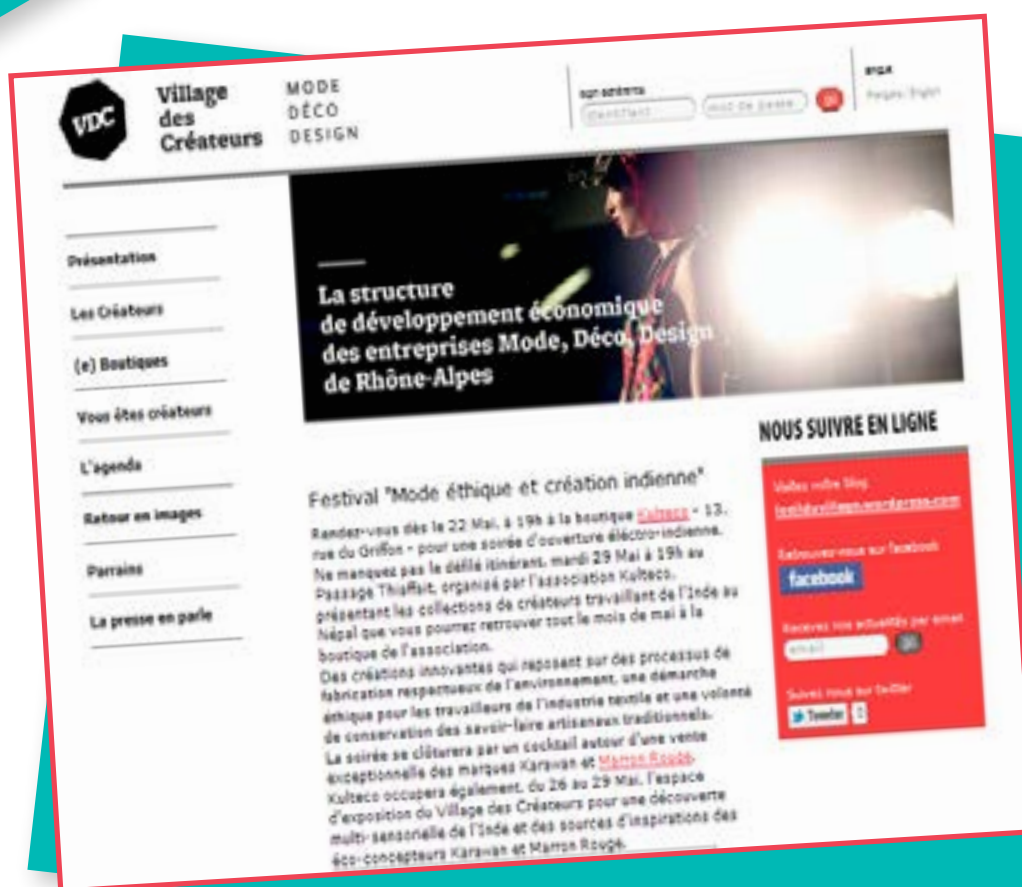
VDC

Village des Créateurs

MODE DÉCO DESIGN

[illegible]

Identifiant

mot de passe

ok

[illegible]

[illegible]

Présentation

Les Créateurs

(e) Boutiques

Vous êtes créateurs

L'agenda

Retour en images

Parrains

La presse en parle

La structure de développement économique des entreprises Mode, Déco, Design de Rhône-Alpes

NOUS SUIVRE EN LIGNE

Visitez notre blog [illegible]

Retrouvez-nous sur facebook

facebook

Recevez nos actualités par email

email

ok

Suivez-nous sur twitter

Tweeter

Festival "Mode éthique et création indienne"

Rendez-vous dès le 22 Mai, à 19h à la boutique Kulteco - 13, rue du Griffon - pour une soirée d'ouverture électro-indienne. Ne manquez pas le défilé itinérant, mardi 29 Mai à 19h au Passage Thiaffait, organisé par l'association Kulteco, présentant les collections de créateurs travaillant de l'Inde au Népal que vous pourrez retrouver tout le mois de mai à la boutique de l'association.
Des créations innovantes qui reposent sur des processus de fabrication respectueux de l'environnement, une démarche éthique pour les travailleurs de l'industrie textile et une volonté de conservation des savoir-faire artisanaux traditionnels.
La soirée se clôturera par un cocktail autour d'une vente exceptionnelle des marques Karawan et Marron Rougé.
Kulteco occupera également, du 26 au 29 Mai, l'espace d'exposition du Village des Créateurs pour une découverte multi-sensorielle de l'Inde et des sources d'inspirations des éco-concepteurs Karawan et Marron Rouge.